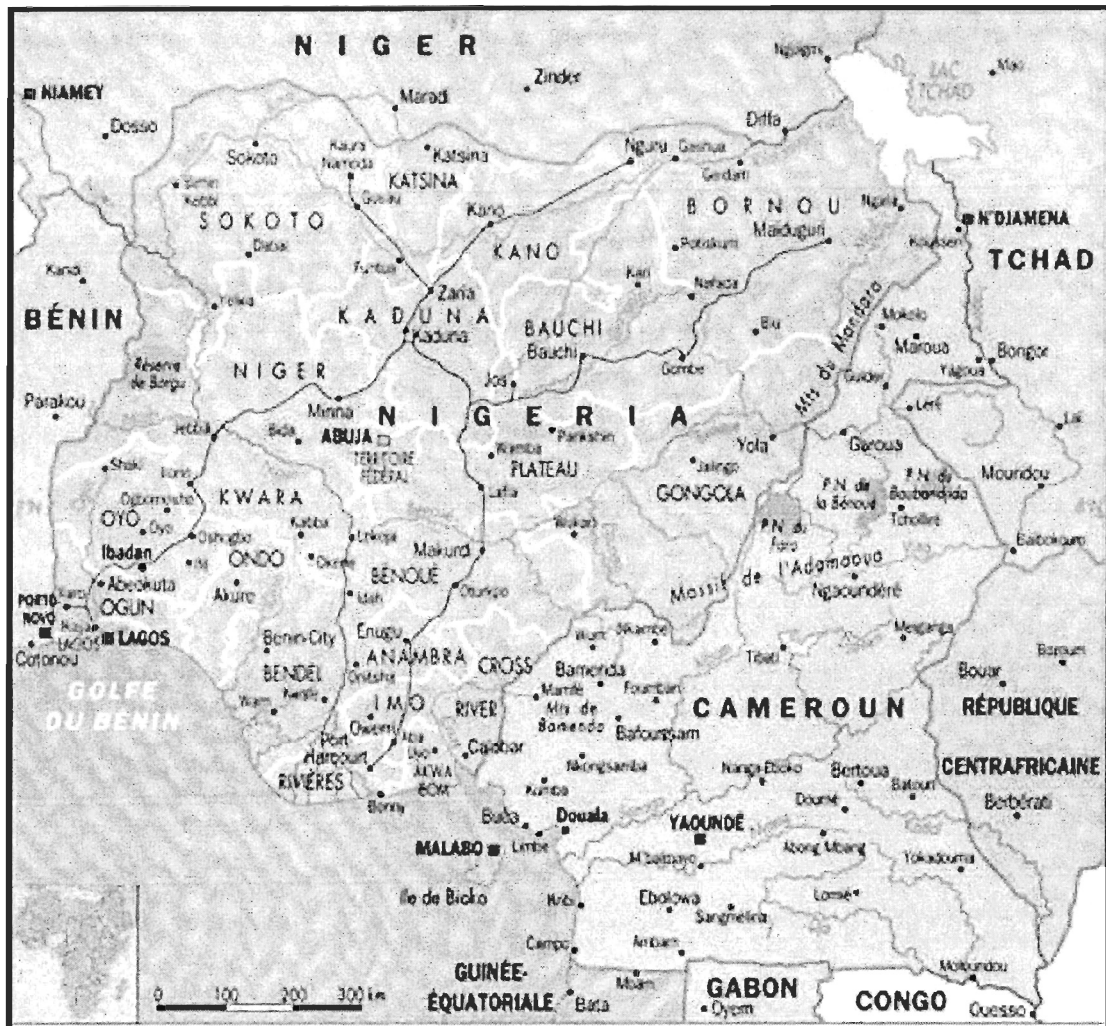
NIGER
NIAMEY
Dosso
Maradi
Zinder
Nguigmi
LAC TCHAD
Mao
Diffa
Sokoto
Kaura Namoda
Katsina
KATSINA
Gusau
Birnin Kebbi
SOKOTO
Nguru
Gashua
Geidam
BORNOU
Maiduguri
N'DJAMENA
TCHAD
Kousseri
Dikwa
Kano
KANO
Potiskum
Kandi
Funtua
Zaria
BÉNIN
Yelwa
KADUNA
Kaduna
Kari
Nafada
BAUCHI
Bauchi
Biu
Mts du Mandara
Mokolo
Maroua
Bongor
Yagoua
Réserve de Borgu
NIGER
Jos
Gombe
Parakou
Minna
NIGERIA
Léré
Lai
Jebba
Bida
ABUJA
TERRITOIRE FÉDÉRAL
Pankshin
Wamba
PLATEAU
Yola
Garoua
Moundou
Shaki
Ilorin
KWARA
Jalingo
GONGOLA
P.N. de la Bénoué
P.N. du Boubandjida
Tcholliré
Ogbomosho
OYO
Oyo
Kabba
Lafia
Oshogbo
Lokoja
Makurdi
Wukari
P.N. du Faro
Baïbokoum
Ibadan
Ilesha
ONDO
Okene
BENOUÉ
Massif de l'Adamaoua
Ngaoundéré
Abeokuta
Akure
Idah
Oturkpo
PORTO NOVO
OGUN
Ikeja
LAGOS
LAGOS
Benin-City
Enugu
Wum
Nkambe
Meiganga
Cotonou
BENDEL
ANAMBRA
CROSS
Bamenda
Tibati
Bouar
Baoro
Warri
Sapele
Onitsha
Mamfé
Foumban
GOLFE DU BÉNIN
IMO
RIVER
Mts de Bamenda
Bafoussam
CAMEROUN
RÉPUBLIQUE
Owerri
Aba
Port Harcourt
Uyo
Calabar
RIVIÈRES
AKWA IBOM
Nkongsamba
Nanga Eboko
Bertoua
Batouri
CENTRAFRICAINE
Bonny
Kumba
Douala
Buéa
YAOUNDÉ
Doumé
Berbérati
MALABO
Limbe
M'Balmayo
Abong Mbang
Yokadouma
Île de Bioko
Kribi
Ebolowa
Sangmélina
Lomié
Campo
Ambam
GUINÉE-ÉQUATORIALE
Bata
Mbam
GABON
Oyem
Moloundou
CONGO
Ouesso
0 100 200 300 km